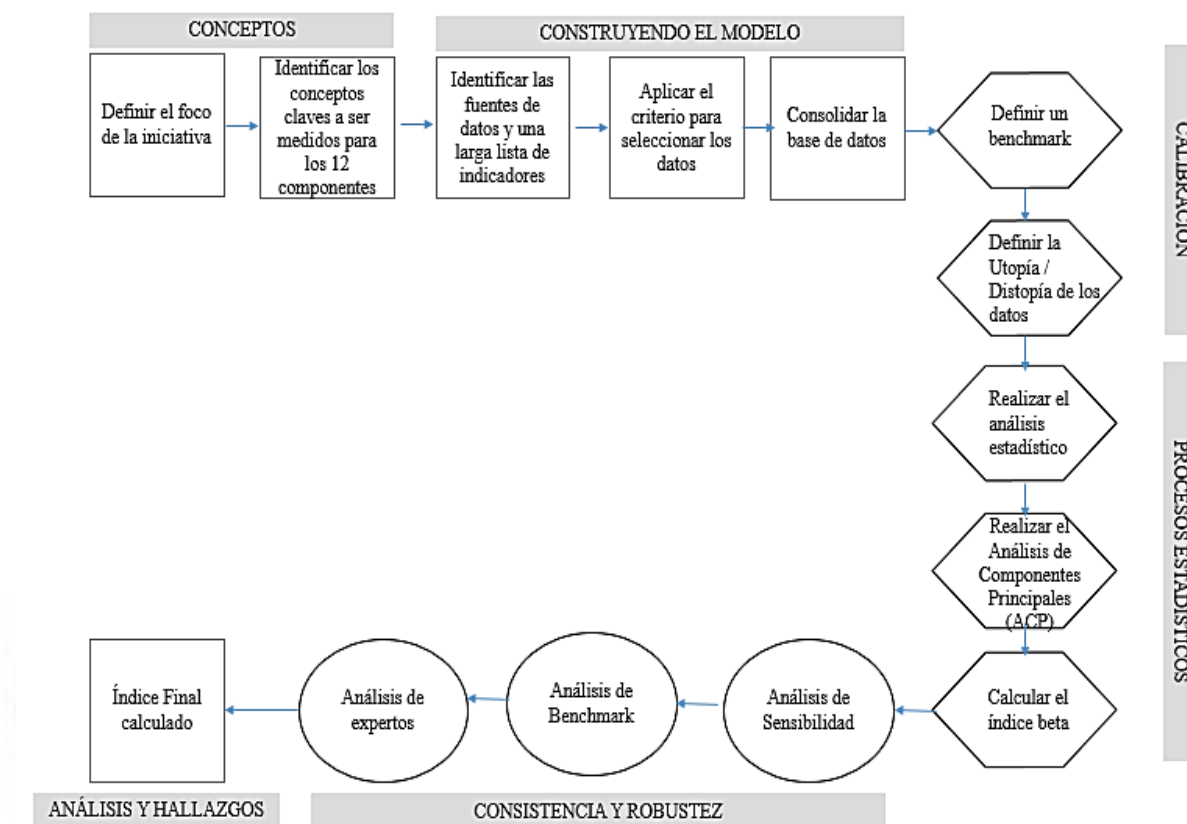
CONCEPTOS

CONSTRUYENDO EL MODELO

Definir el foco de la iniciativa

Identificar los conceptos claves a ser medidos para los 12 componentes

Identificar las fuentes de datos y una larga lista de indicadores

Aplicar el criterio para seleccionar los datos

Consolidar la base de datos

Definir un benchmark

CALIBRACIÓN

Definir la Utopía / Distopía de los datos

Realizar el análisis estadístico

PROCESOS ESTADÍSTICOS

Realizar el Análisis de Componentes Principales (ACP)

Calcular el índice beta

Análisis de Sensibilidad

Análisis de Benchmark

Análisis de expertos

Índice Final calculado

ANÁLISIS Y HALLAZGOS

CONSISTENCIA Y ROBUSTEZ